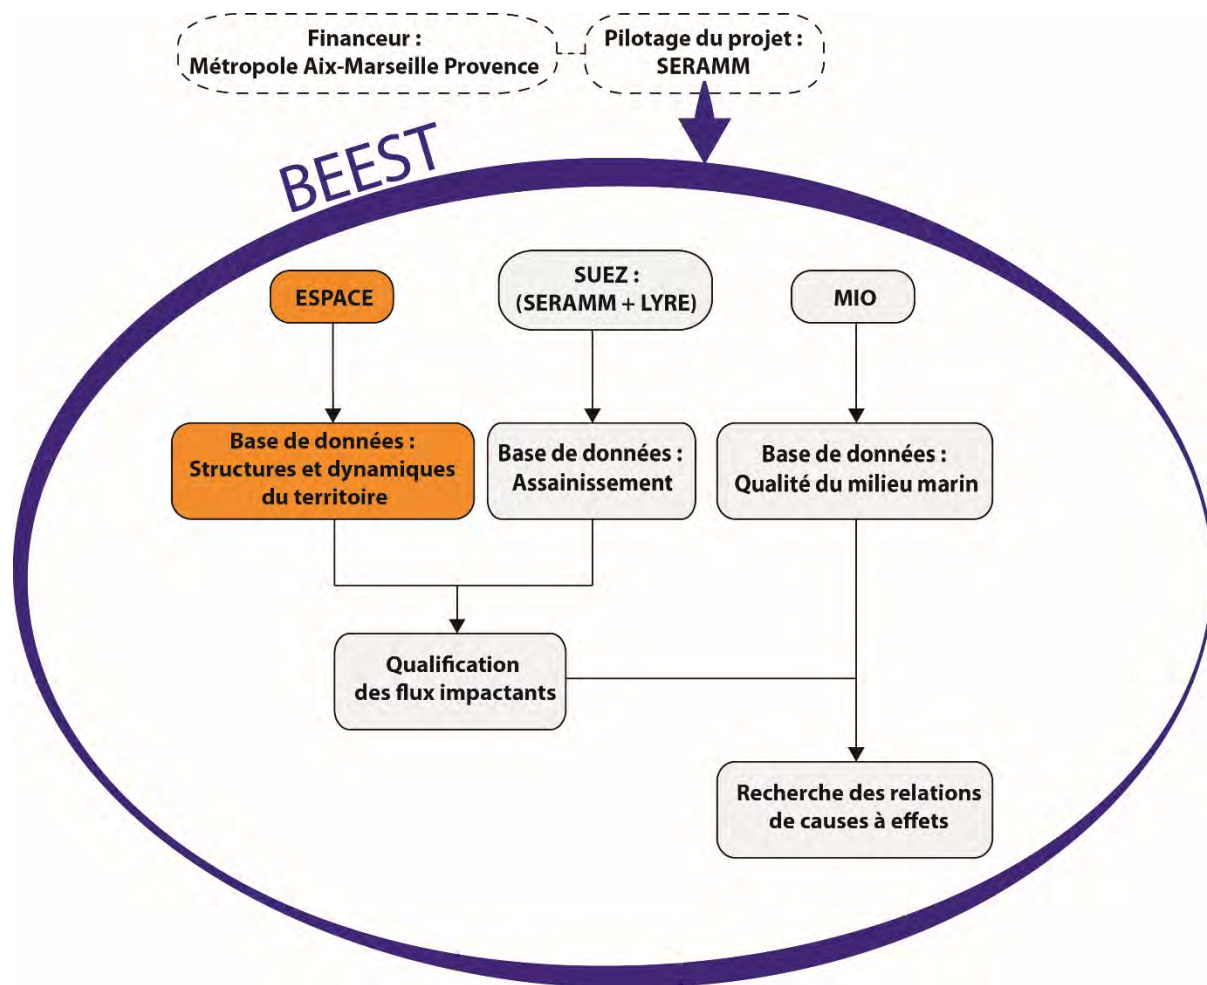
Financeur :
Métropole Aix-Marseille Provence

Pilotage du projet :
SERAMM

BEEST

ESPACE

SUEZ :
(SERAMM + LYRE)

MIO

Base de données :
Structures et dynamiques du territoire

Base de données :
Assainissement

Base de données :
Qualité du milieu marin

Qualification
des flux impactants

Recherche des relations
de causes à effets